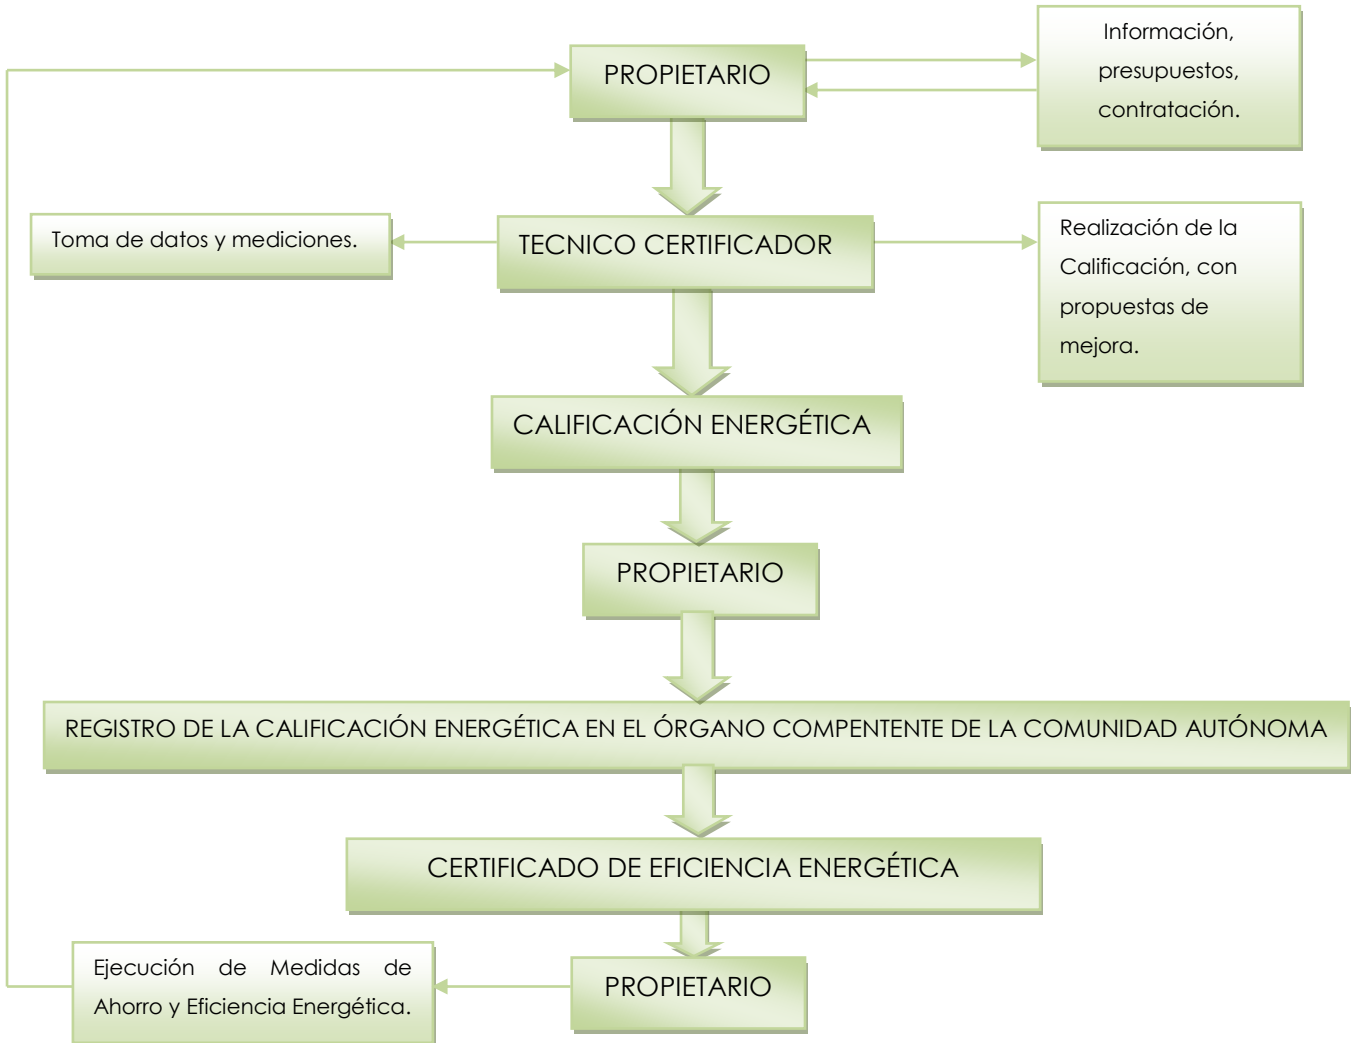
PROPIETARIO

Información, presupuestos, contratación.

Toma de datos y mediciones.

TECNICO CERTIFICADOR

Realización de la Calificación, con propuestas de mejora.

CALIFICACIÓN ENERGÉTICA

PROPIETARIO

REGISTRO DE LA CALIFICACIÓN ENERGÉTICA EN EL ÓRGANO COMPENTENTE DE LA COMUNIDAD AUTÓNOMA

CERTIFICADO DE EFICIENCIA ENERGÉTICA

Ejecución de Medidas de Ahorro y Eficiencia Energética.

PROPIETARIO